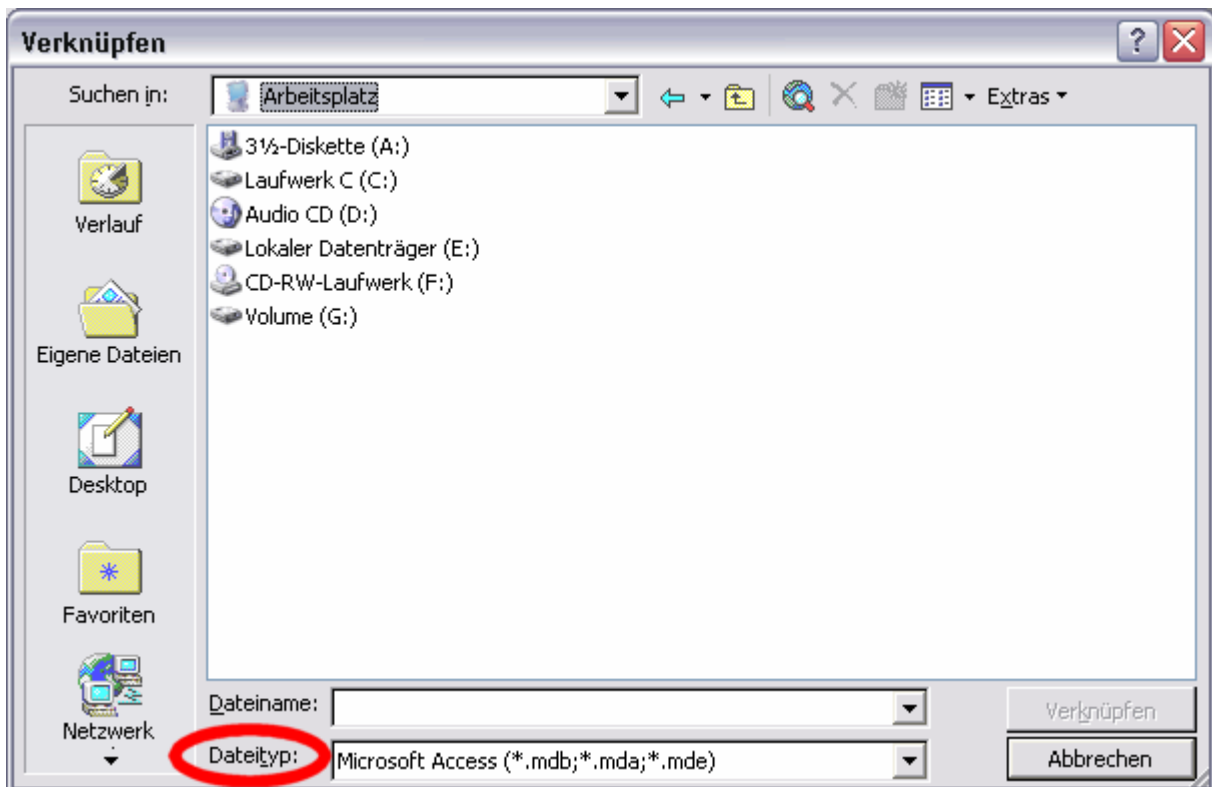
Verknüpfen

Suchen in: Arbeitsplatz

Extras

3½-Diskette (A:)
Laufwerk C (C:)
Audio CD (D:)
Lokaler Datenträger (E:)
CD-RW-Laufwerk (F:)
Volume (G:)

Verlauf

Eigene Dateien

Desktop

Favoriten

Netzwerk

Dateiname:

Dateityp: Microsoft Access (*.mdb;*.mda;*.mde)

Verknüpfen

Abbrechen